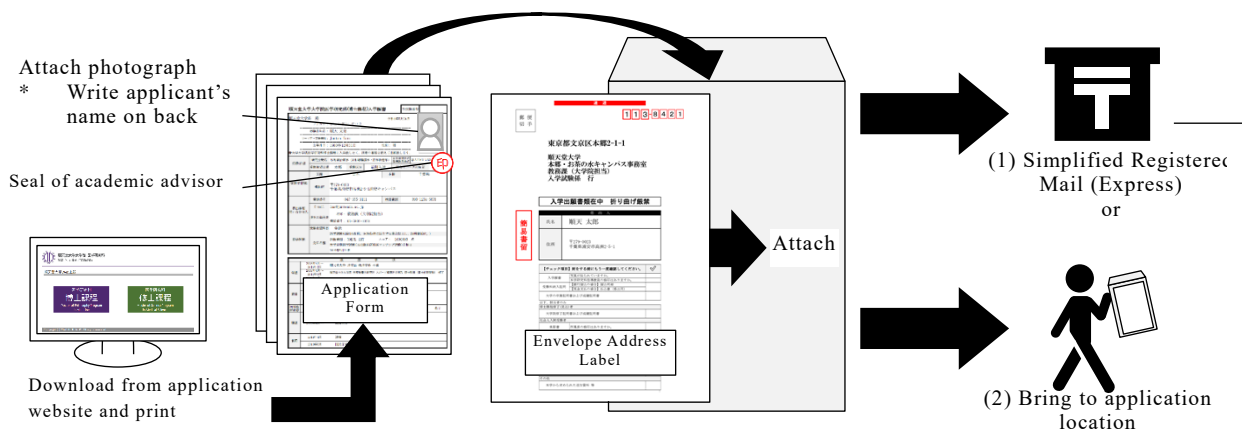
Attach photograph
* Write applicant's name on back

Seal of academic advisor

印

Download from application website and print

修士課程　博士課程

Application Form

113-8421

東京都文京区本郷2-1-1

順天堂大学
本郷・お茶の水キャンパス事務室
教務課（大学院担当）
入学試験係　行

入学出願書類在中　折り曲げ厳禁

簡易書留

順天 太郎

Envelope Address Label

Attach

(1) Simplified Registerec Mail (Express)
or

(2) Bring to application location